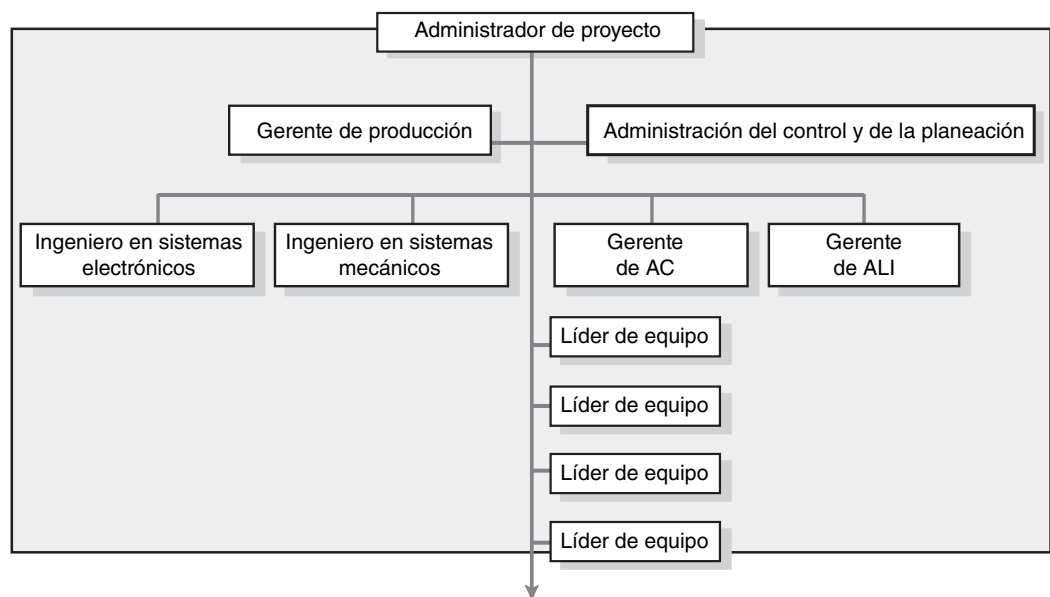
Administrador de proyecto

Gerente de producción

Administración del control y de la planeación

Ingeniero en sistemas electrónicos

Ingeniero en sistemas mecánicos

Gerente de AC

Gerente de ALI

Líder de equipo

Líder de equipo

Líder de equipo

Líder de equipo